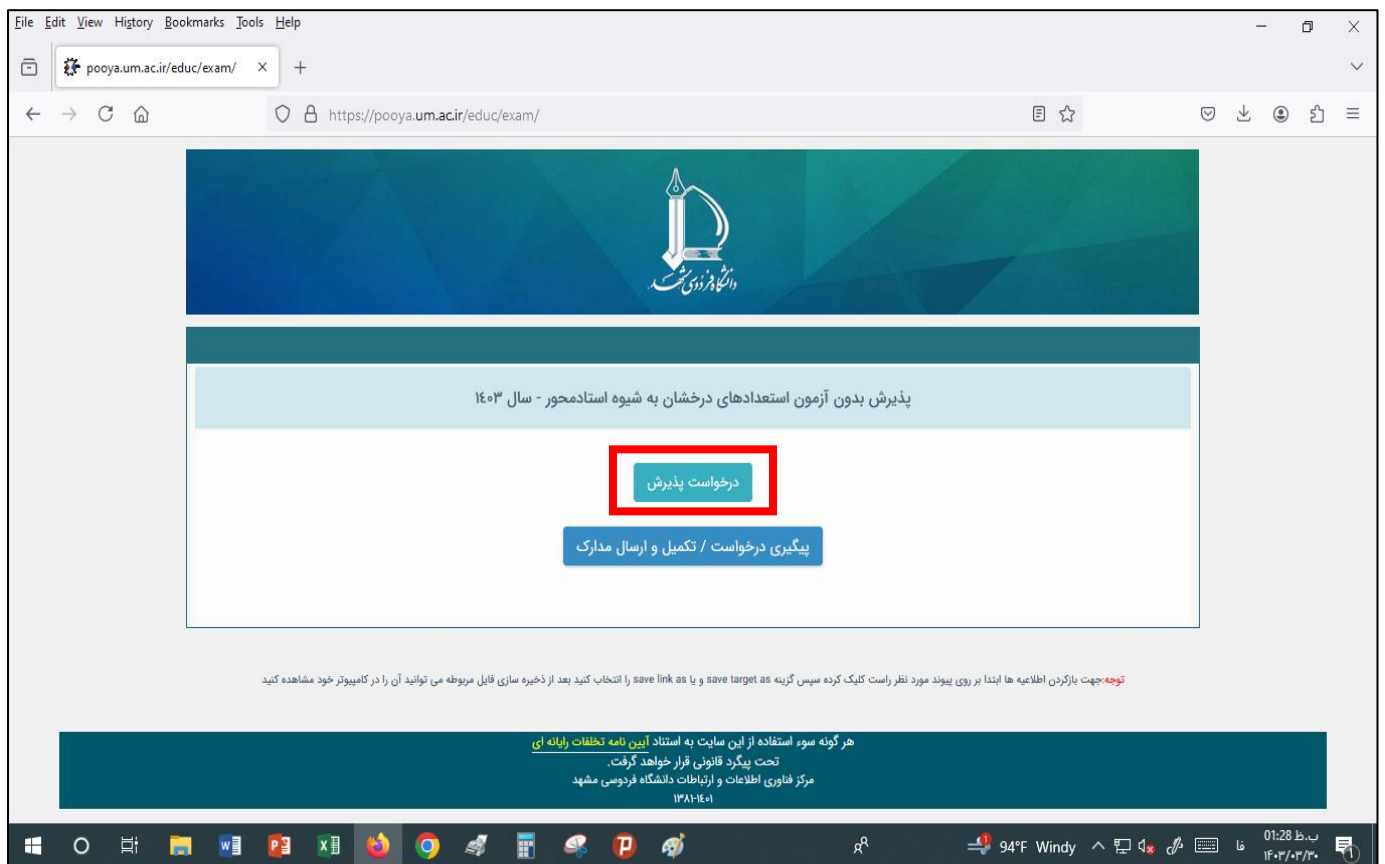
File Edit View History Bookmarks Tools Help

pooya.um.ac.ir/educ/exam/ ×

https://pooya.um.ac.ir/educ/exam/

دانشگاه فردوسی مشهد

پذیرش بدون آزمون استعدادهای درخشان به شیوه استادمحور - سال ۱۴۰۳

درخواست پذیرش

پیگیری درخواست / تکمیل و ارسال مدارک

توجه:جهت بازکردن اطلاعیه ها ابتدا بر روی پیوند مورد نظر راست کلیک کرده سپس گزینه save target as و یا save link as را انتخاب کنید بعد از ذخیره سازی فایل مربوطه می توانید آن را در کامپیوتر خود مشاهده کنید

هر گونه سوء استفاده از این سایت به استناد آیین نامه تخلفات رایانه ای
تحت پیگرد قانونی قرار خواهد گرفت.
مرکز فناوری اطلاعات و ارتباطات دانشگاه فردوسی مشهد
۱۴۰۱-۱۳۸۱

94°F Windy فا 01:28 ب.ظ ۱۴۰۳/۰۳/۳۰